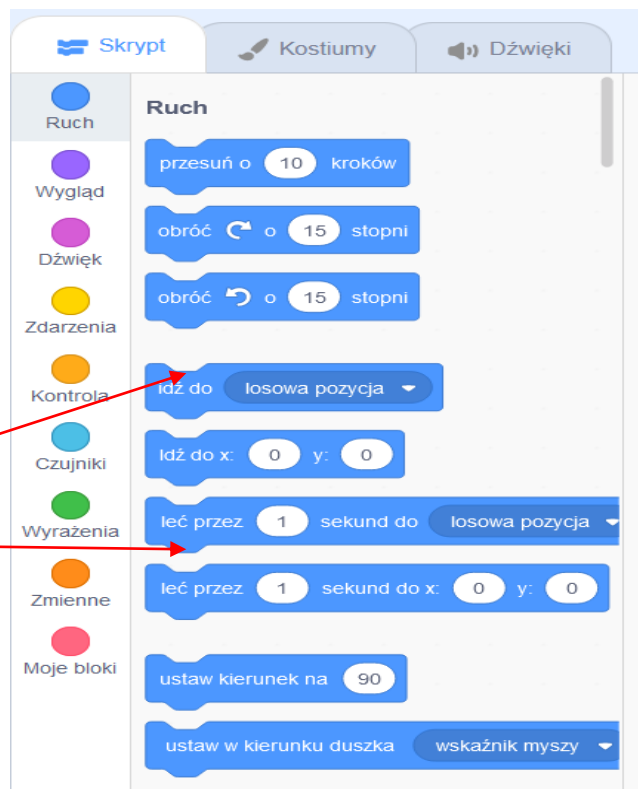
Skrypt
Kostiumy
Dźwięki

Ruch
Wygląd
Dźwięk
Zdarzenia
Kontrola
Czujniki
Wyrażenia
Zmienne
Moje bloki

Ruch

przesuń o 10 kroków
obróć o 15 stopni
obróć o 15 stopni
idź do losowa pozycja
idź do x: 0 y: 0
leć przez 1 sekund do losowa pozycja
leć przez 1 sekund do x: 0 y: 0
ustaw kierunek na 90
ustaw w kierunku duszka wskaźnik myszy